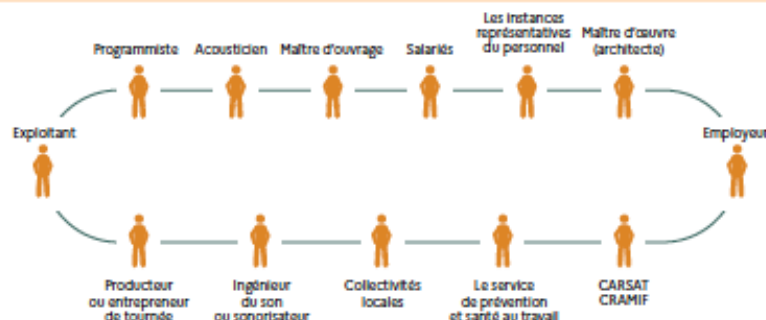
Programmiste

Acousticien

Maître d'ouvrage

Salariés

Les instances représentatives du personnel

Maître d'œuvre (architecte)

Exploitant

Employeur

Producteur ou entrepreneur de tournée

Ingénieur du son ou sonorisateur

Collectivités locales

Le service de prévention et santé au travail

CARSAT CRAMIF